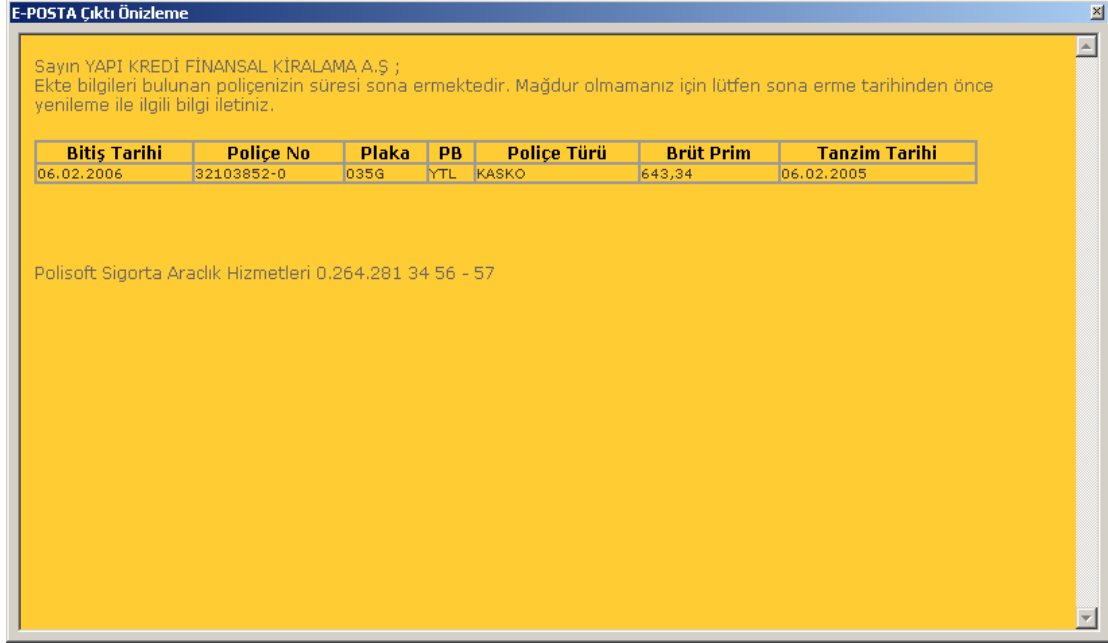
E-POSTA Çıktı Önizleme

Sayın YAPI KREDİ FİNANSAL KİRALAMA A.Ş ;
Ekte bilgileri bulunan poliçenizin süresi sona ermektedir. Mağdur olmamanız için lütfen sona erme tarihinden önce yenileme ile ilgili bilgi iletiniz.

| Bitiş Tarihi | Poliçe No | Plaka | PB | Poliçe Türü | Brüt Prim | Tanzim Tarihi |
|---|---|---|---|---|---|---|
| 06.02.2006 | 32103852-0 | 035G | YTL | KASKO | 643,34 | 06.02.2005 |

Polisoft Sigorta Aracılık Hizmetleri 0.264.281 34 56 - 57